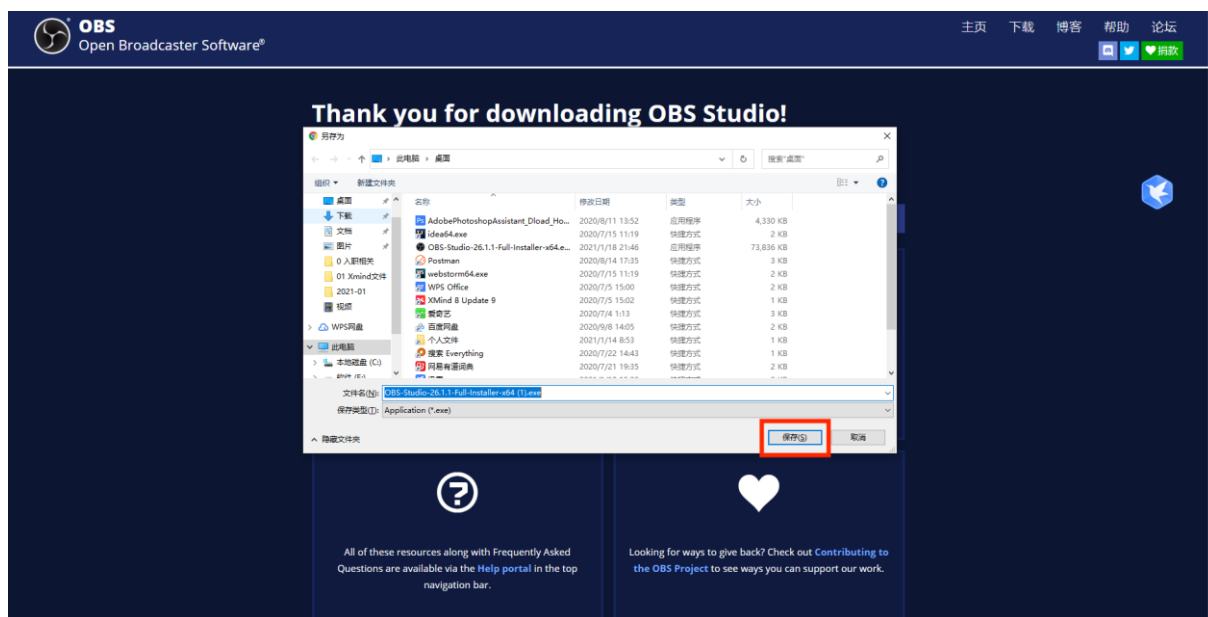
OBS
Open Broadcaster Software®

主页 下载 博客 帮助 论坛

捐款

Thank you for downloading OBS Studio!

另存为

此电脑 › 桌面

搜索"桌面"

组织 ▾ 新建文件夹

桌面
下载
文档
图片
0 入职相关
01 Xmind文件
2021-01
视频
WPS网盘
此电脑
本地磁盘 (C:)
软件 (E:)

| 名称 | 修改日期 | 类型 | 大小 |
|---|---|---|---|
| AdobePhotoshopAssistant_Dload_Ho... | 2020/8/11 13:52 | 应用程序 | 4,330 KB |
| idea64.exe | 2020/7/15 11:19 | 快捷方式 | 2 KB |
| OBS-Studio-26.1.1-Full-Installer-x64.e... | 2021/1/18 21:46 | 应用程序 | 73,836 KB |
| Postman | 2020/8/14 17:35 | 快捷方式 | 3 KB |
| webstorm64.exe | 2020/7/15 11:19 | 快捷方式 | 2 KB |
| WPS Office | 2020/7/5 15:00 | 快捷方式 | 2 KB |
| XMind 8 Update 9 | 2020/7/5 15:02 | 快捷方式 | 1 KB |
| 爱奇艺 | 2020/7/4 1:13 | 快捷方式 | 3 KB |
| 百度网盘 | 2020/9/8 14:05 | 快捷方式 | 2 KB |
| 个人文件 | 2021/1/14 8:53 | 快捷方式 | 1 KB |
| 搜索 Everything | 2020/7/22 14:43 | 快捷方式 | 1 KB |
| 网易有道词典 | 2020/7/21 19:35 | 快捷方式 | 2 KB |

文件名(N): OBS-Studio-26.1.1-Full-Installer-x64 (1).exe
保存类型(T): Application (*.exe)

隐藏文件夹

保存(S) 取消

All of these resources along with Frequently Asked Questions are available via the Help portal in the top navigation bar.

Looking for ways to give back? Check out Contributing to the OBS Project to see ways you can support our work.